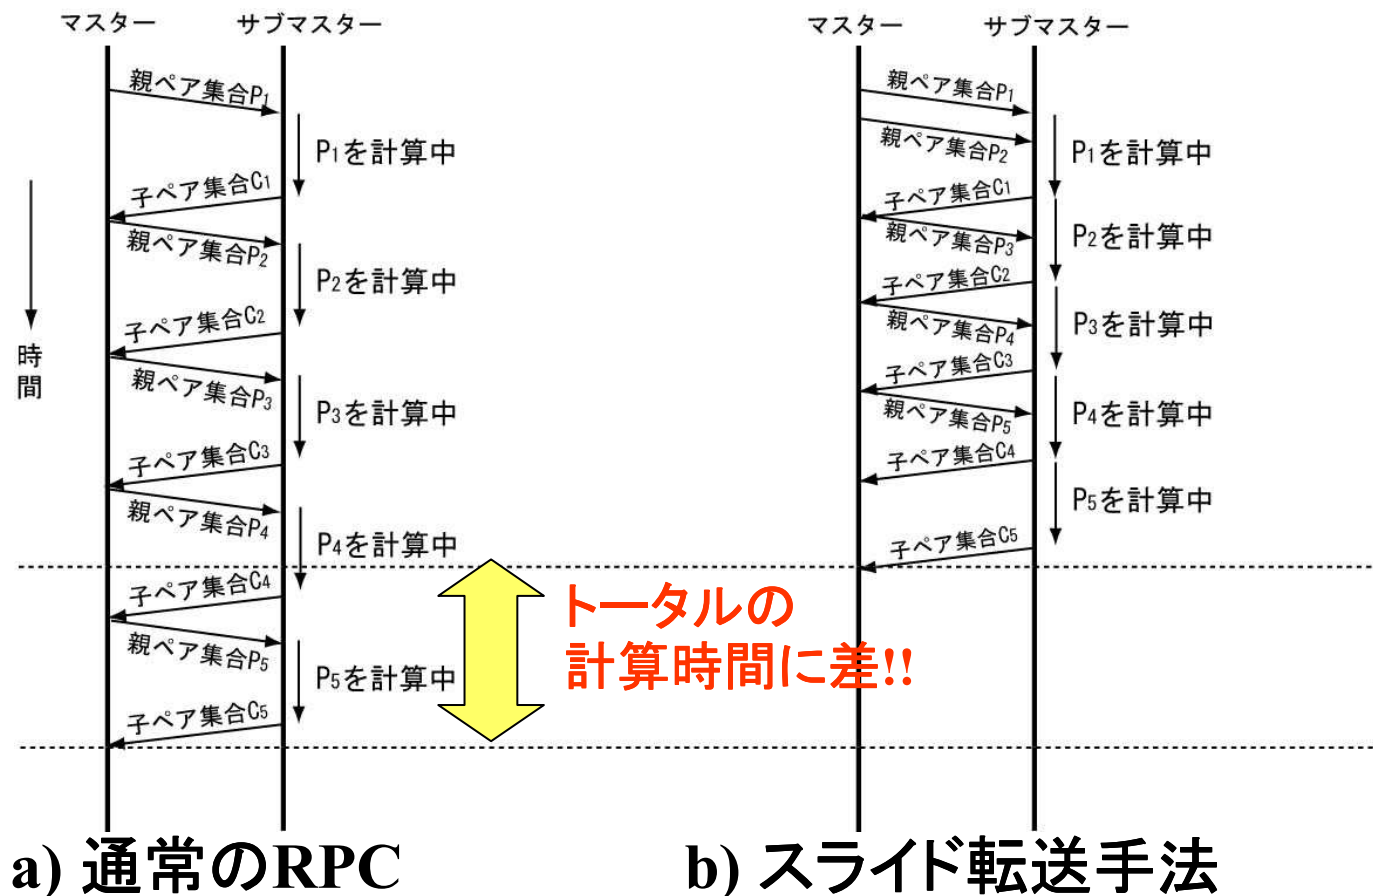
マスター

サブマスター

親ペア集合$P_1$

$P_1$を計算中

子ペア集合$C_1$

親ペア集合$P_2$

$P_2$を計算中

子ペア集合$C_2$

親ペア集合$P_3$

$P_3$を計算中

子ペア集合$C_3$

親ペア集合$P_4$

$P_4$を計算中

子ペア集合$C_4$

親ペア集合$P_5$

$P_5$を計算中

子ペア集合$C_5$

時間

トータルの
計算時間に差!!

マスター

サブマスター

親ペア集合$P_1$

親ペア集合$P_2$

$P_1$を計算中

子ペア集合$C_1$

親ペア集合$P_3$

$P_2$を計算中

子ペア集合$C_2$

親ペア集合$P_4$

$P_3$を計算中

子ペア集合$C_3$

親ペア集合$P_5$

$P_4$を計算中

子ペア集合$C_4$

$P_5$を計算中

子ペア集合$C_5$

a) 通常のRPC

b) スライド転送手法